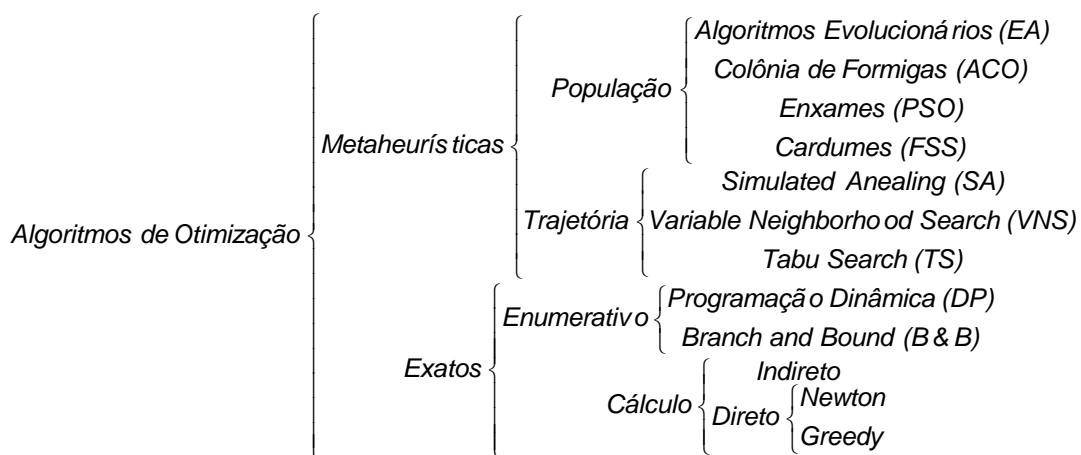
Algoritmos de Otimização

Metaheurísticas

População
Algoritmos Evolucionários (EA)
Colônia de Formigas (ACO)
Enxames (PSO)
Cardumes (FSS)

Trajetória
Simulated Anealing (SA)
Variable Neighborhood Search (VNS)
Tabu Search (TS)

Exatos

Enumerativo
Programação Dinâmica (DP)
Branch and Bound (B & B)

Cálculo
Indireto
Direto
Newton
Greedy